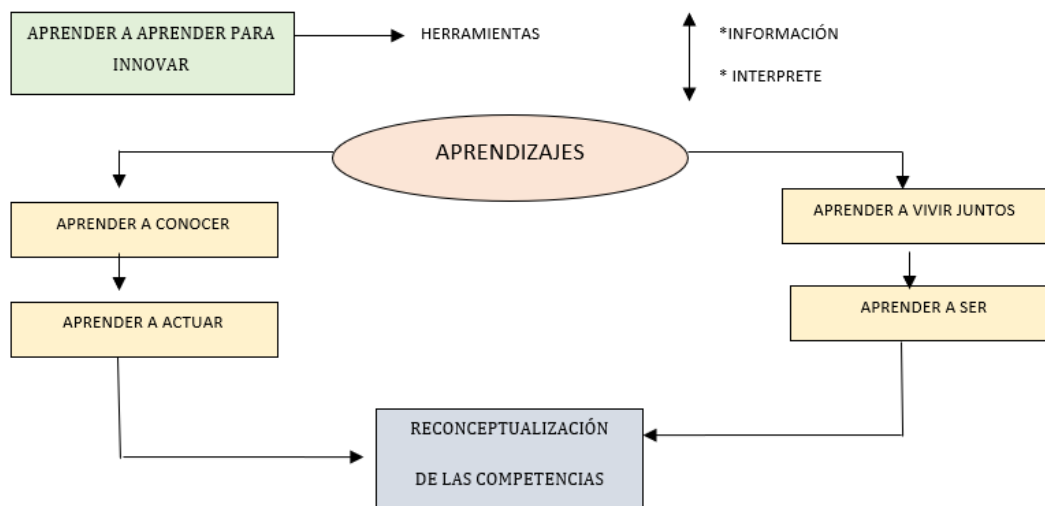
APRENDER A APRENDER PARA INNOVAR

HERRAMIENTAS

*INFORMACIÓN

* INTERPRETE

APRENDIZAJES

APRENDER A CONOCER

APRENDER A ACTUAR

APRENDER A VIVIR JUNTOS

APRENDER A SER

RECONCEPTUALIZACIÓN DE LAS COMPETENCIAS